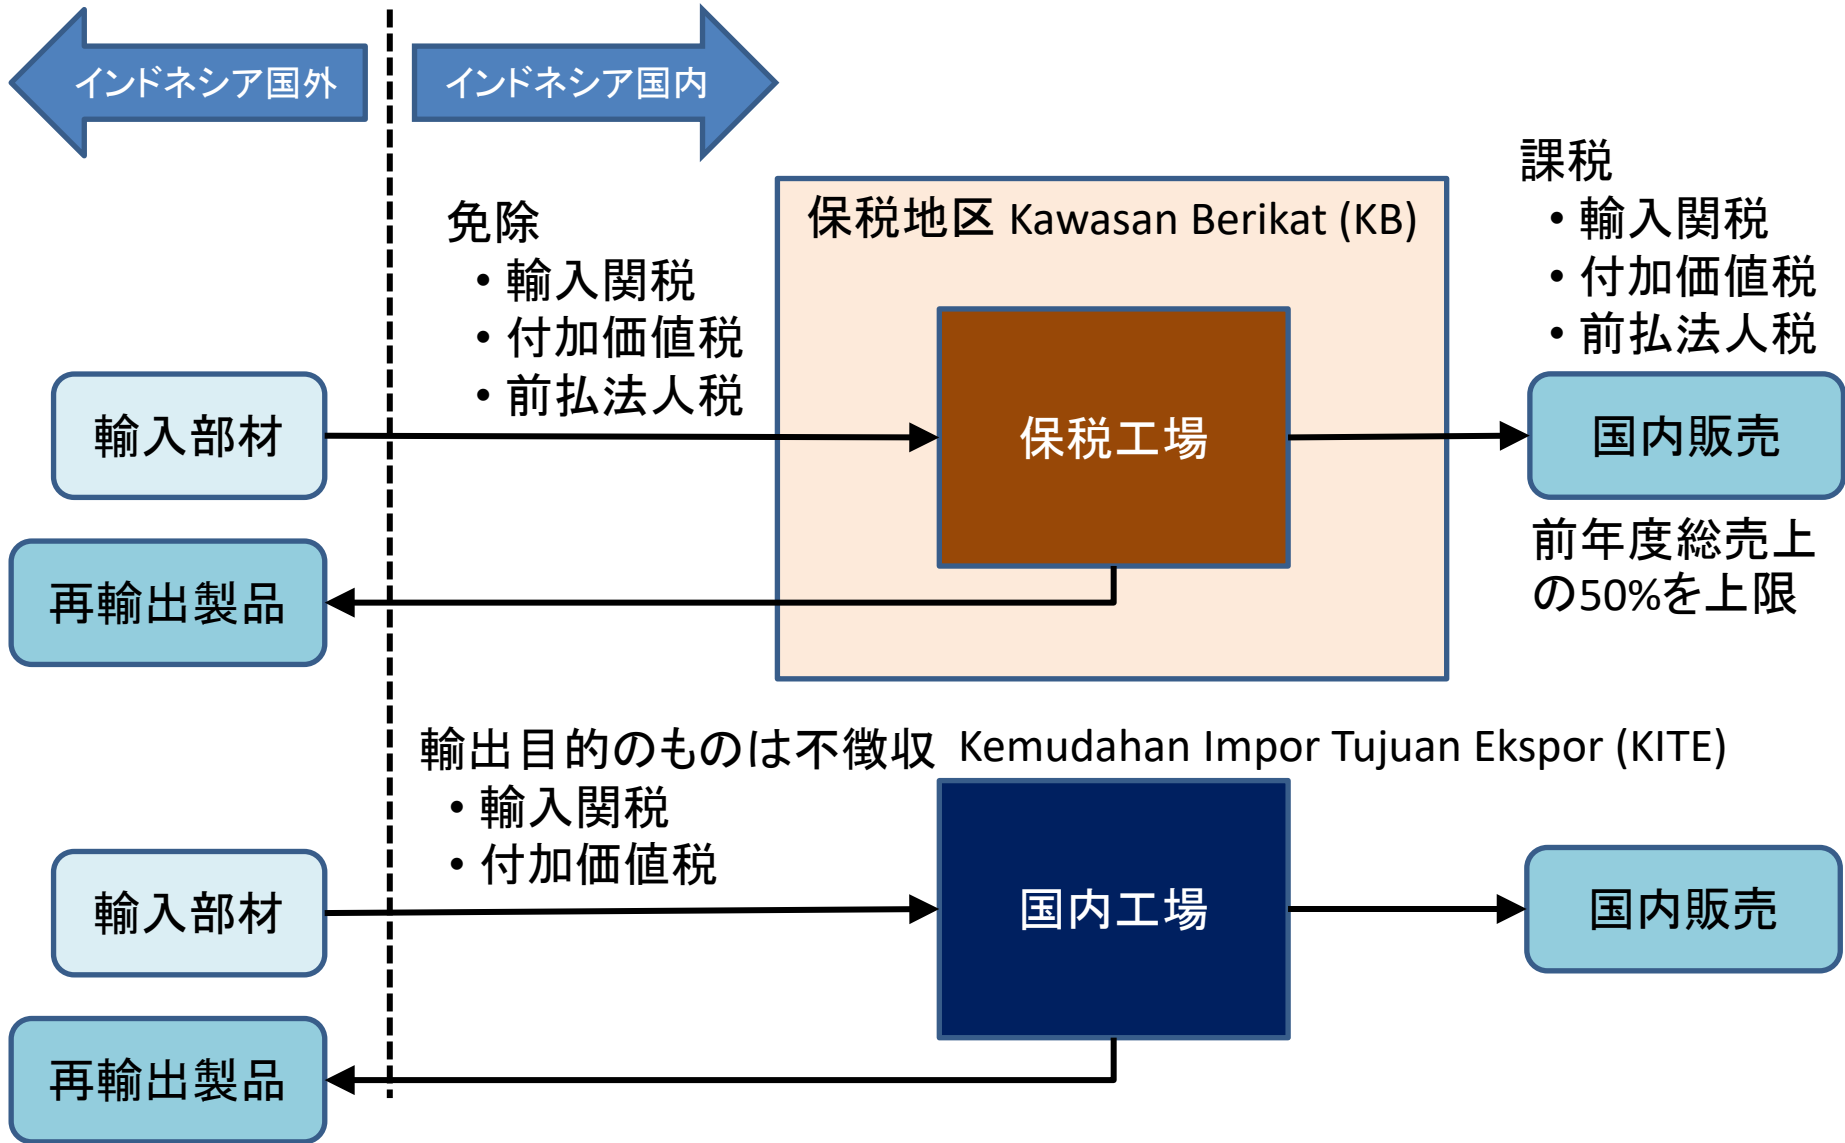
インドネシア国外

インドネシア国内

課税
・輸入関税
・付加価値税
・前払法人税

免除
・輸入関税
・付加価値税
・前払法人税

保税地区 Kawasan Berikat (KB)

輸入部材

保税工場

国内販売

前年度総売上の50%を上限

再輸出製品

輸出目的のものは不徴収 Kemudahan Impor Tujuan Ekspor (KITE)
・輸入関税
・付加価値税

輸入部材

国内工場

国内販売

再輸出製品